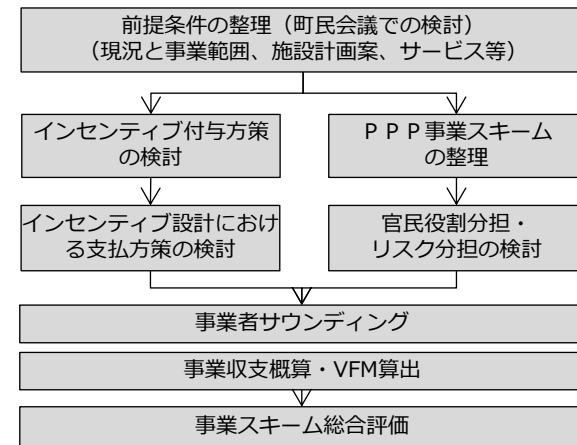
前提条件の整理（町民会議での検討）
（現況と事業範囲、施設計画案、サービス等）

インセンティブ付与方策の検討

ＰＰＰ事業スキームの整理

インセンティブ設計における支払方策の検討

官民役割分担・リスク分担の検討

事業者サウンディング

事業収支概算・VFM算出

事業スキーム総合評価